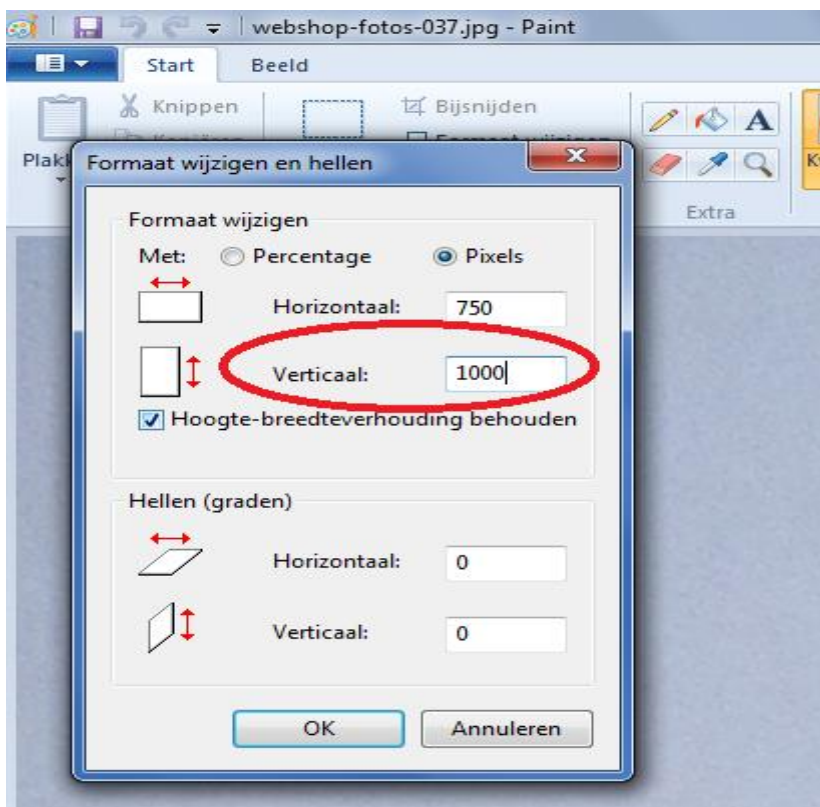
webshop-fotos-037.jpg - Paint

Start
Beeld

Knippen
Bijsnijden
Plak
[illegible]
Extra

Formaat wijzigen en hellen

Formaat wijzigen
Met: Percentage Pixels
Horizontaal: 750
Verticaal: 1000
Hoogte-breedteverhouding behouden

Hellen (graden)
Horizontaal: 0
Verticaal: 0

OK
Annuleren